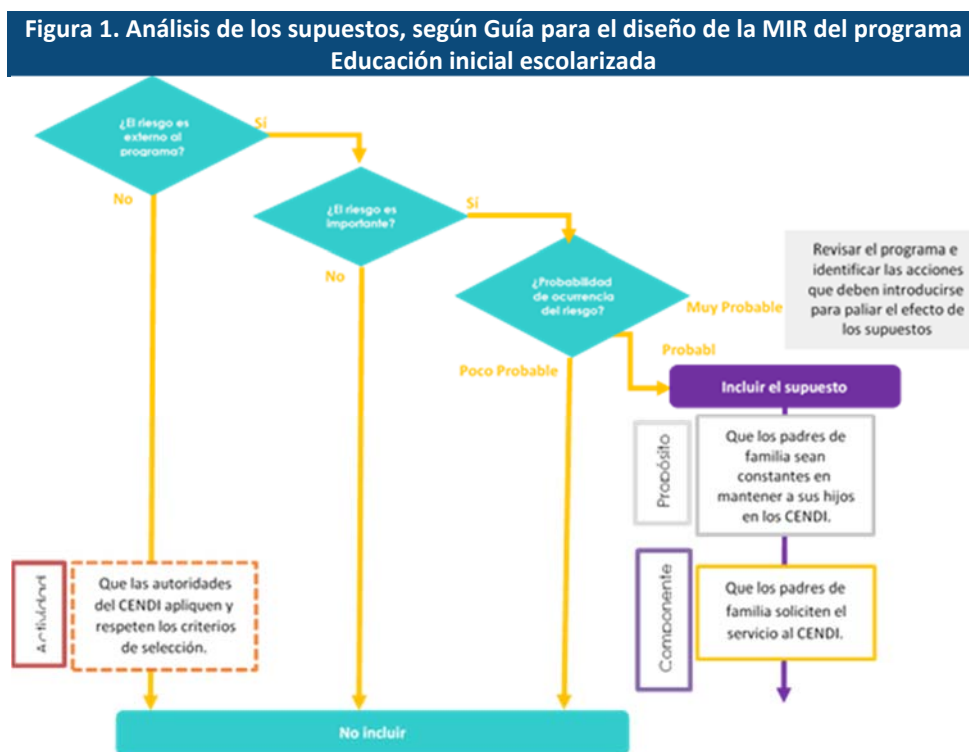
Figura 1. Análisis de los supuestos, según Guía para el diseño de la MIR del programa Educación inicial escolarizada

¿El riesgo es externo al programa?

Sí

No

¿El riesgo es importante?

Sí

No

¿Probabilidad de ocurrencia del riesgo?

Muy Probable

Revisar el programa e identificar las acciones que deben introducirse para paliar el efecto de los supuestos

Probabl

Poco Probable

Incluir el supuesto

Propósito

Que los padres de familia sean constantes en mantener a sus hijos en los CENDI.

Actividad

Que las autoridades del CENDI apliquen y respeten los criterios de selección.

Componente

Que los padres de familia soliciten el servicio al CENDI.

No incluir